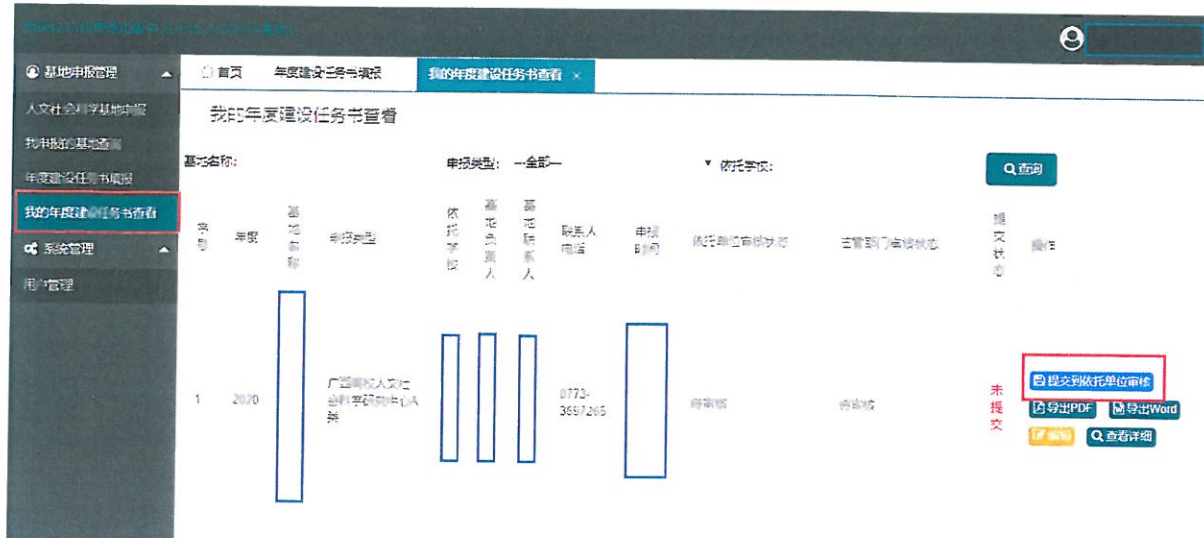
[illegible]

基地申报管理
人文社会科学基地申报
我申报的基地查看
年度建设任务书填报
我的年度建设任务书查看
系统管理
用户管理

首页 年度建设任务书填报 我的年度建设任务书查看 ×

我的年度建设任务书查看

基地名称： 申报类型： --全部-- 依托学校： 查询

| 序号 | 年度 | 基地名称 | 申报类型 | 依托学校 | 基地负责人 | 基地联系人 | 联系人电话 | 申报时间 | 依托单位审核状态 | 主管部门审核状态 | 提交状态 | 操作 |
|---|---|---|---|---|---|---|---|---|---|---|---|---|
| 1 | 2020 | | 广西高校人文社会科学研究中心A类 | | | | 0773-3697265 | | 待审核 | 待审核 | 未提交 | 提交到依托单位审核 导出PDF 导出Word 编辑 查看详细 |